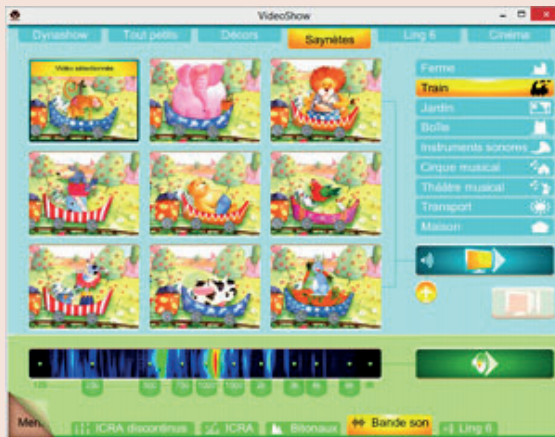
VideoShow

Dynashow
Tout petits
Décors
Saynètes
Ling 6
Cinéma

Vidéo sélectionnée

Ferme
Train
Jardin
Boîte
Instruments sonores
Cirque musical
Théâtre musical
Transport
Maison

125
250
500
750
1000
1500
2k
3k
4k
6k
8k

Menu
ICRA discontinus
ICRA
Bitonaux
Bande son
Ling 6